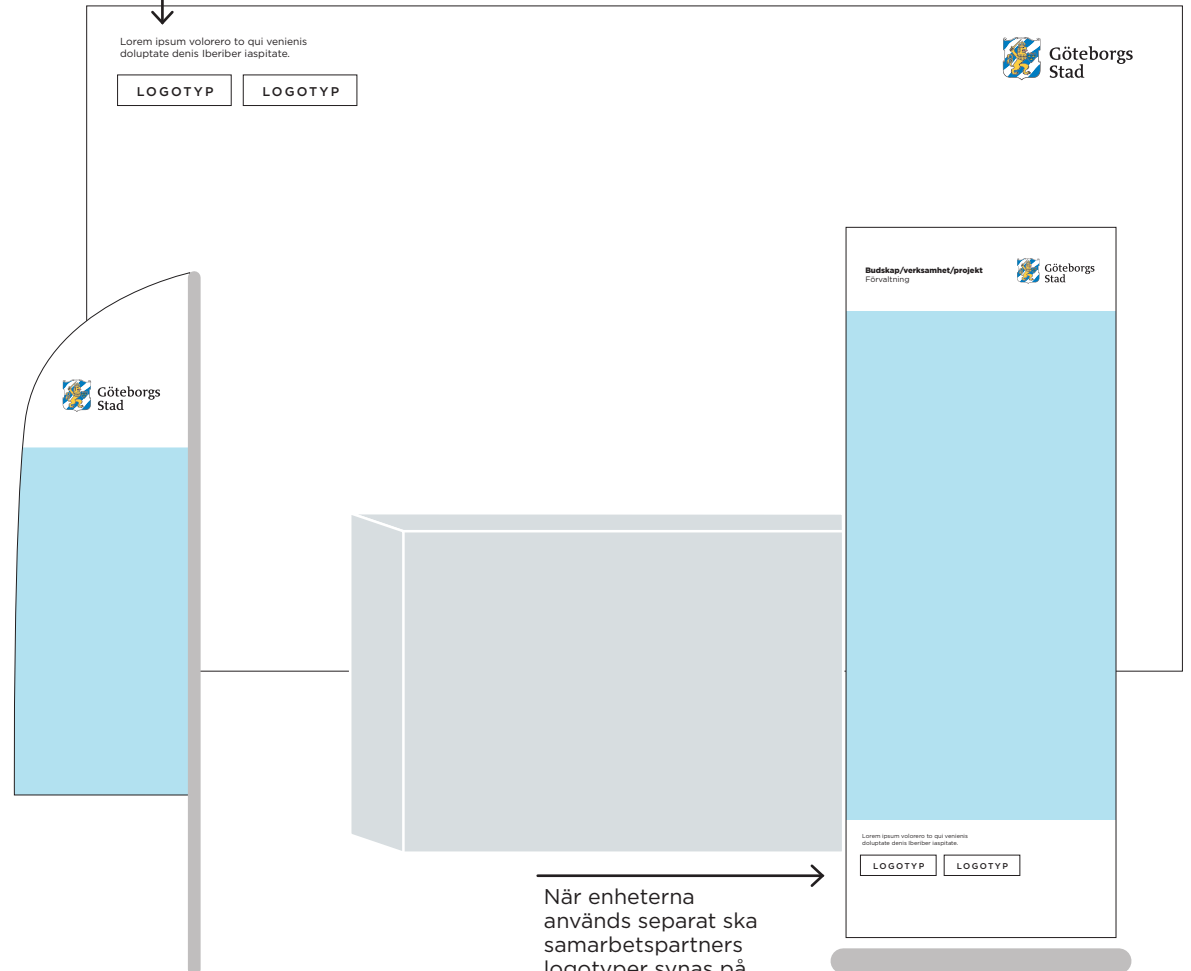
Lorem ipsum volorero to qui venienis doluptate denis Iberiber iaspitate.

LOGOTYP LOGOTYP

Göteborgs Stad

Budskap/verksamhet/projekt
Förvaltning

Göteborgs Stad

Göteborgs Stad

Lorem ipsum volorero to qui venienis doluptate denis Iberiber iaspitate.

LOGOTYP LOGOTYP

När enheterna används separat ska samarbetspartners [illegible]